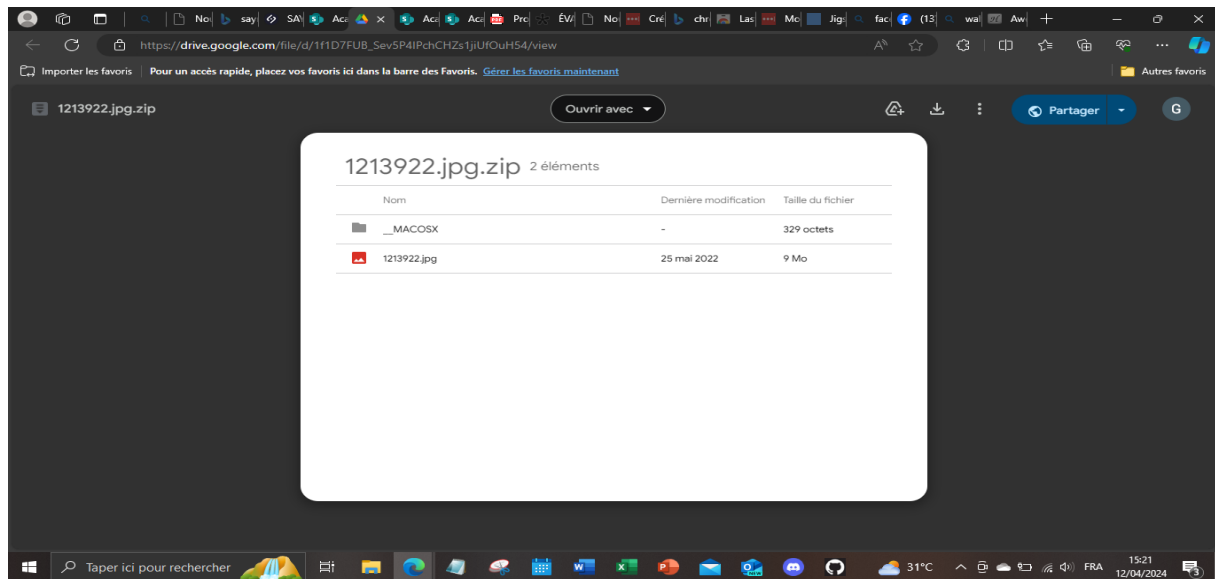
Noi say SA Aca Aca Aca Pro ÉV Noi Cré chr Las Mo Jigs fac (13 wal Aw

https://drive.google.com/file/d/1f1D7FUB_Sev5P4lPchCHZs1jiUfOuH54/view

Importer les favoris | Pour un accès rapide, placez vos favoris ici dans la barre des Favoris. Gérer les favoris maintenant

Autres favoris

1213922.jpg.zip

Ouvrir avec

Partager

G

1213922.jpg.zip 2 éléments

| Nom | Dernière modification | Taille du fichier |
|---|---|---|
| __MACOSX | - | 329 octets |
| 1213922.jpg | 25 mai 2022 | 9 Mo |

Taper ici pour rechercher

31°C

FRA

15:21
12/04/2024

3